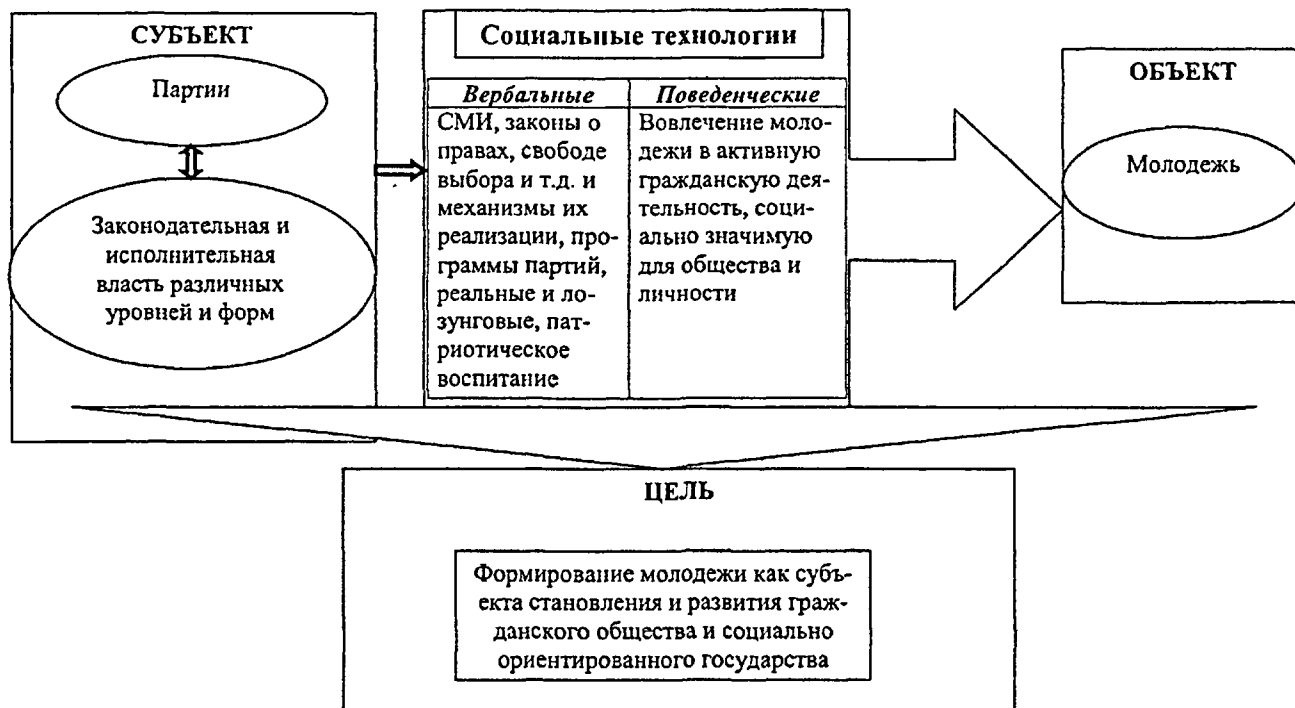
СУБЪЕКТ

Партии

Законодательная и исполнительная власть различных уровней и форм

Социальные технологии

| *Вербальные* | *Поведенческие* |
|---|---|
| СМИ, законы о правах, свободе выбора и т.д. и механизмы их реализации, программы партий, реальные и лозунговые, патриотическое воспитание | Вовлечение молодежи в активную гражданскую деятельность, социально значимую для общества и личности |

ОБЪЕКТ

Молодежь

ЦЕЛЬ

Формирование молодежи как субъекта становления и развития гражданского общества и социально ориентированного государства